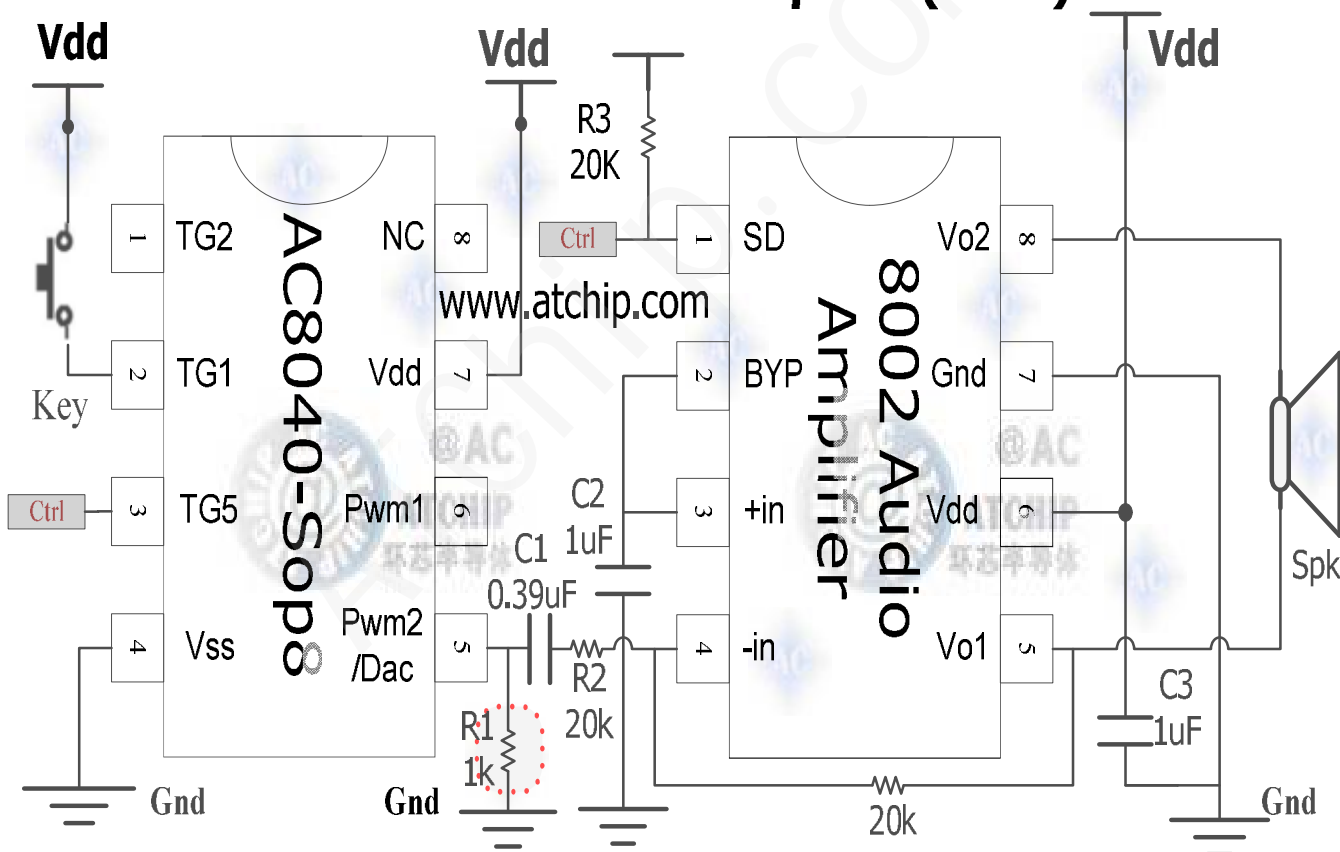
Vdd

Vdd

Vdd

R3
20K

1 TG2
2 TG1
3 TG5
4 Vss

AC8040-Sop8

NC 8
Vdd 7
Pwm1 6
Pwm2 /Dac 5

www.atchip.com

Ctrl

Key

Ctrl

1 SD
2 BYP
3 +in
4 -in

8002 Audio Amplifier

Vo2 8
Gnd 7
Vdd 6
Vo1 5

C2
1uF

C1
0.39uF

R2
20k

R1
1k

C3
1uF

Spk

Gnd

Gnd

Gnd

20k

@AC
ATCHIP
环芯半导体